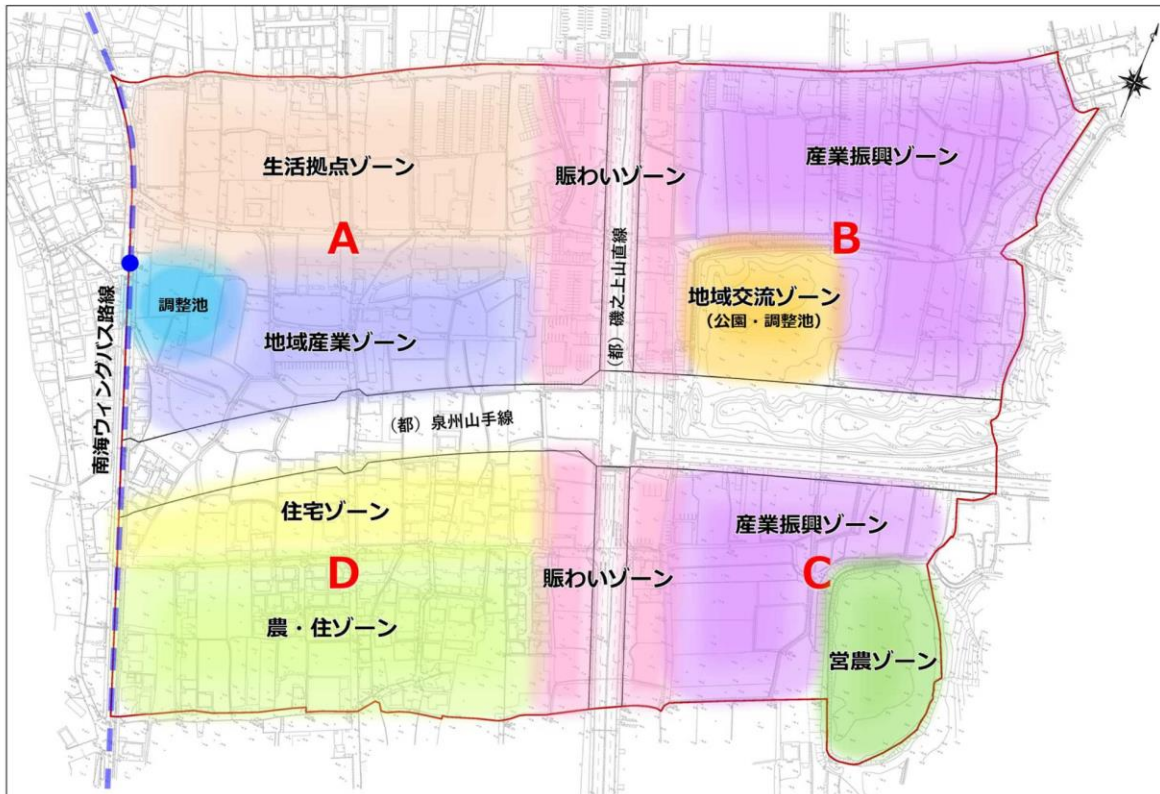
生活拠点ゾーン

賑わいゾーン

産業振興ゾーン

A

B

調整池

地域産業ゾーン

(都) 磯之上山直線

地域交流ゾーン
(公園・調整池)

南海ウィングバス路線

(都) 泉州山手線

住宅ゾーン

産業振興ゾーン

D

賑わいゾーン

C

農・住ゾーン

営農ゾーン